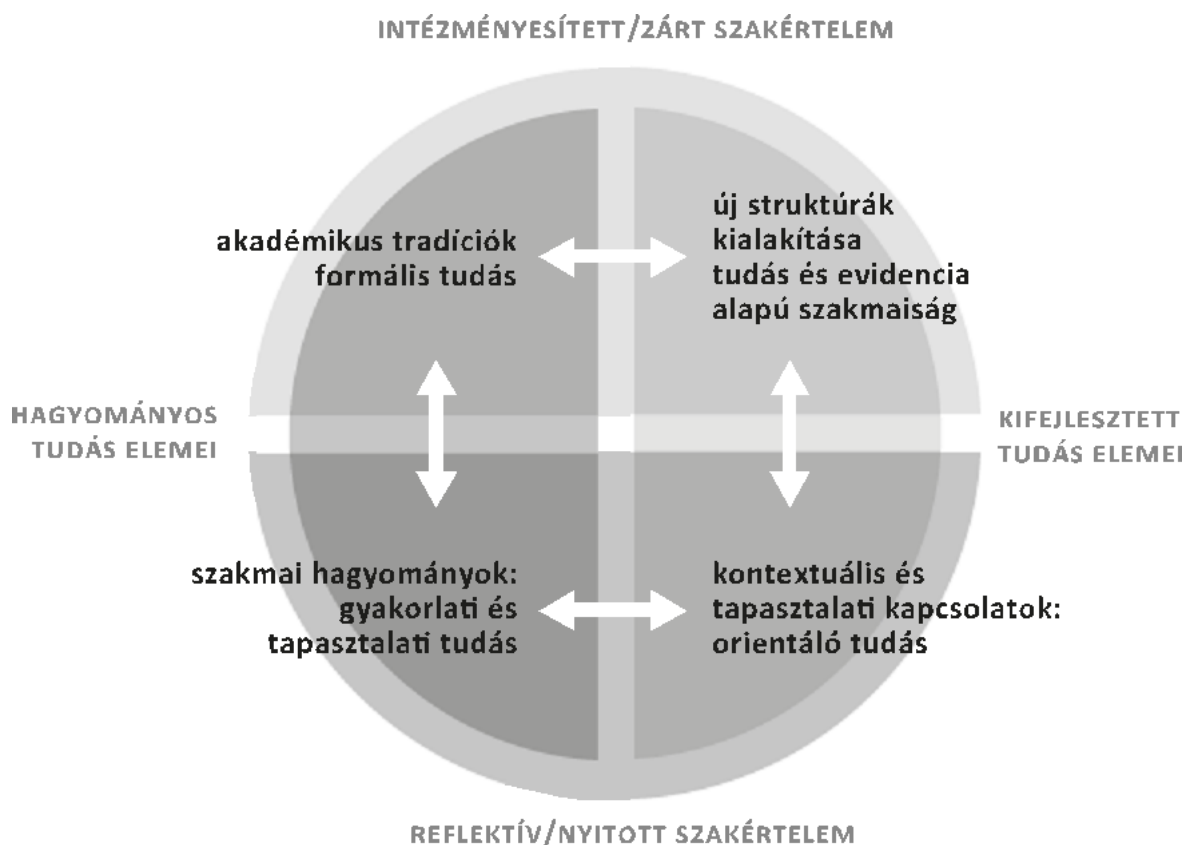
INTÉZMÉNYESÍTETT/ZÁRT SZAKÉRTELEM

akadémikus tradíciók formális tudás

új struktúrák kialakítása tudás és evidencia alapú szakmaiság

HAGYOMÁNYOS TUDÁS ELEMEI

KIFEJLESZTETT TUDÁS ELEMEI

szakmai hagyományok: gyakorlati és tapasztalati tudás

kontextuális és tapasztalati kapcsolatok: orientáló tudás

REFLEKTÍV/NYITOTT SZAKÉRTELEM